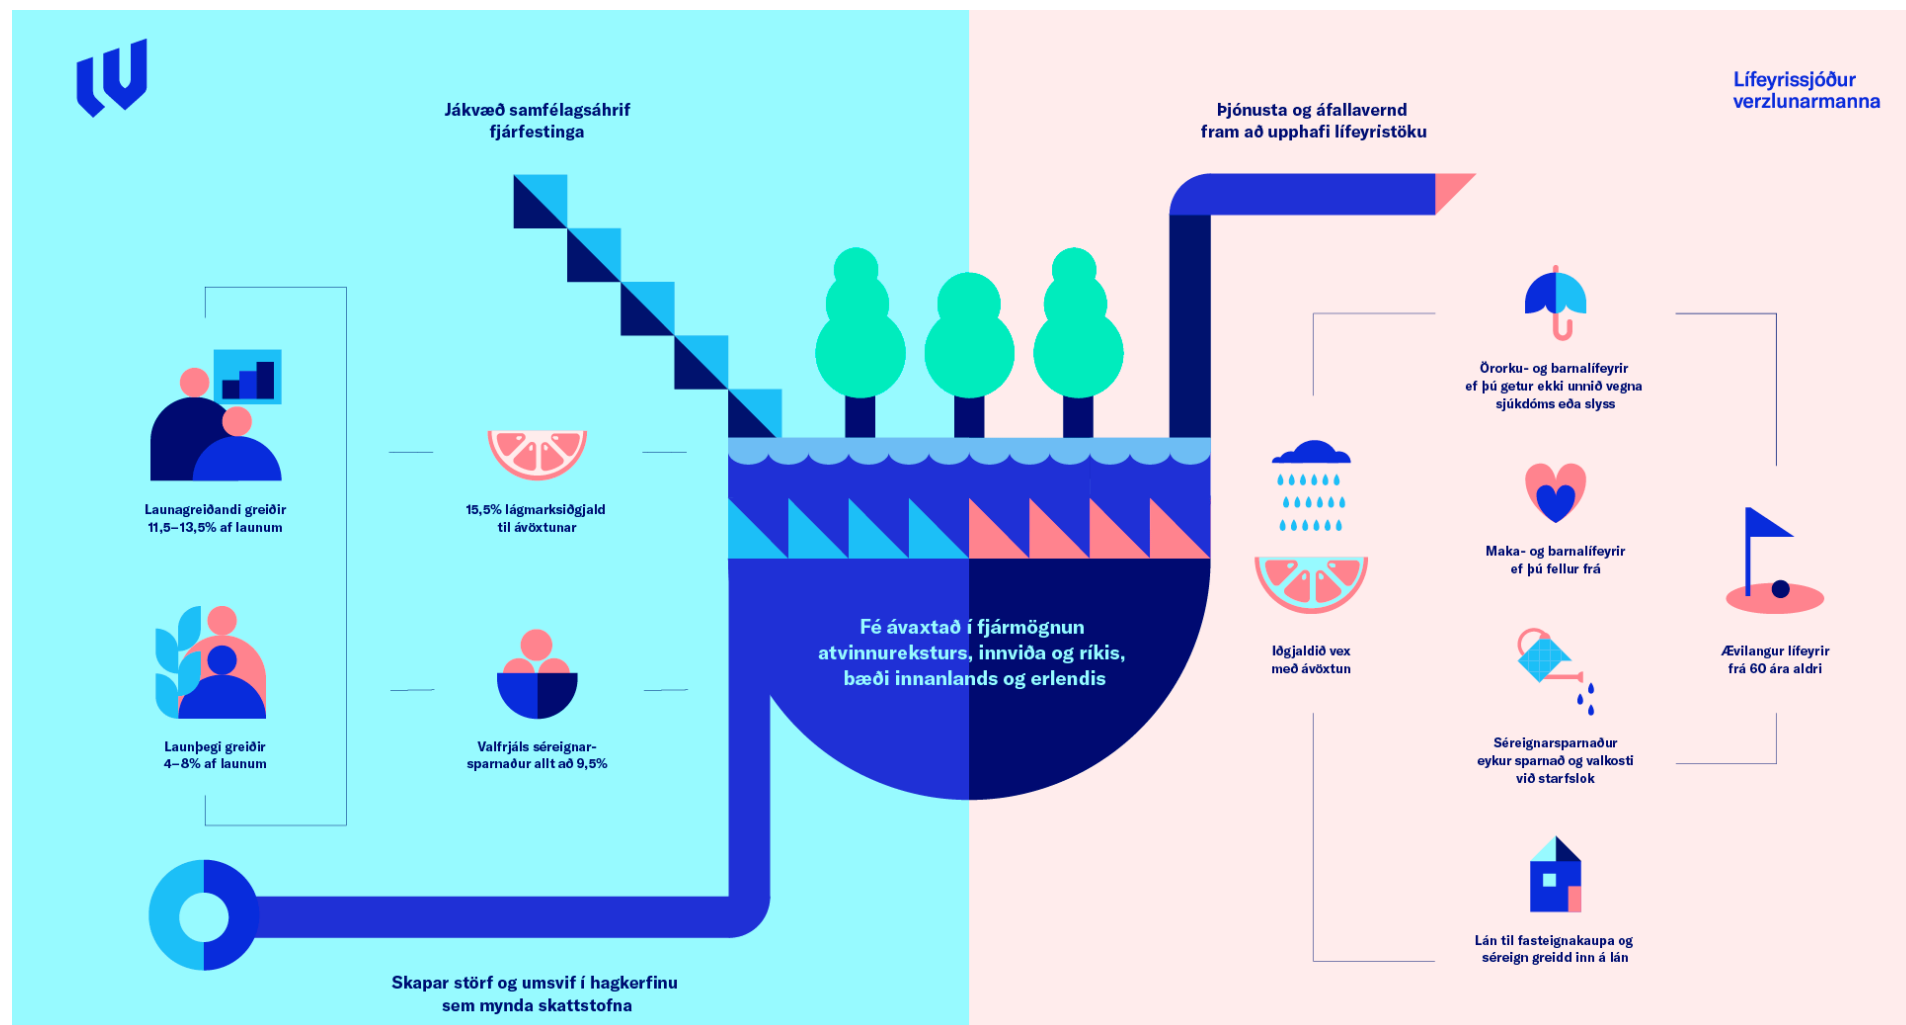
Jákvæð samfélagsáhrif fjárfestinga

Þjónusta og áfallavernd fram að upphafi lífeyristöku

Lífeyrissjóður verzlunarmanna

Launagreiðandi greiðir 11,5–13,5% af launum

15,5% lágmarksiðgjald til ávöxtunar

Launþegi greiðir 4–8% af launum

Valfrjáls séreignarsparnaður allt að 9,5%

Fé ávaxtað í fjármögnun atvinnurekstrus, innviða og ríkis, bæði innanlands og erlendis

Örorku- og barnalífeyrir ef þú getur ekki unnið vegna sjúkdóms eða slyss

Iðgjaldið vex með ávöxtun

Maka- og barnalífeyrir ef þú fellur frá

Ævilangur lífeyrir frá 60 ára aldri

Séreignarsparnaður eykur sparnað og valkosti við starfslok

Lán til fasteignakaupa og séreign greidd inn á lán

Skapar störf og umsvif í hagkerfinu sem mynda skattstofna